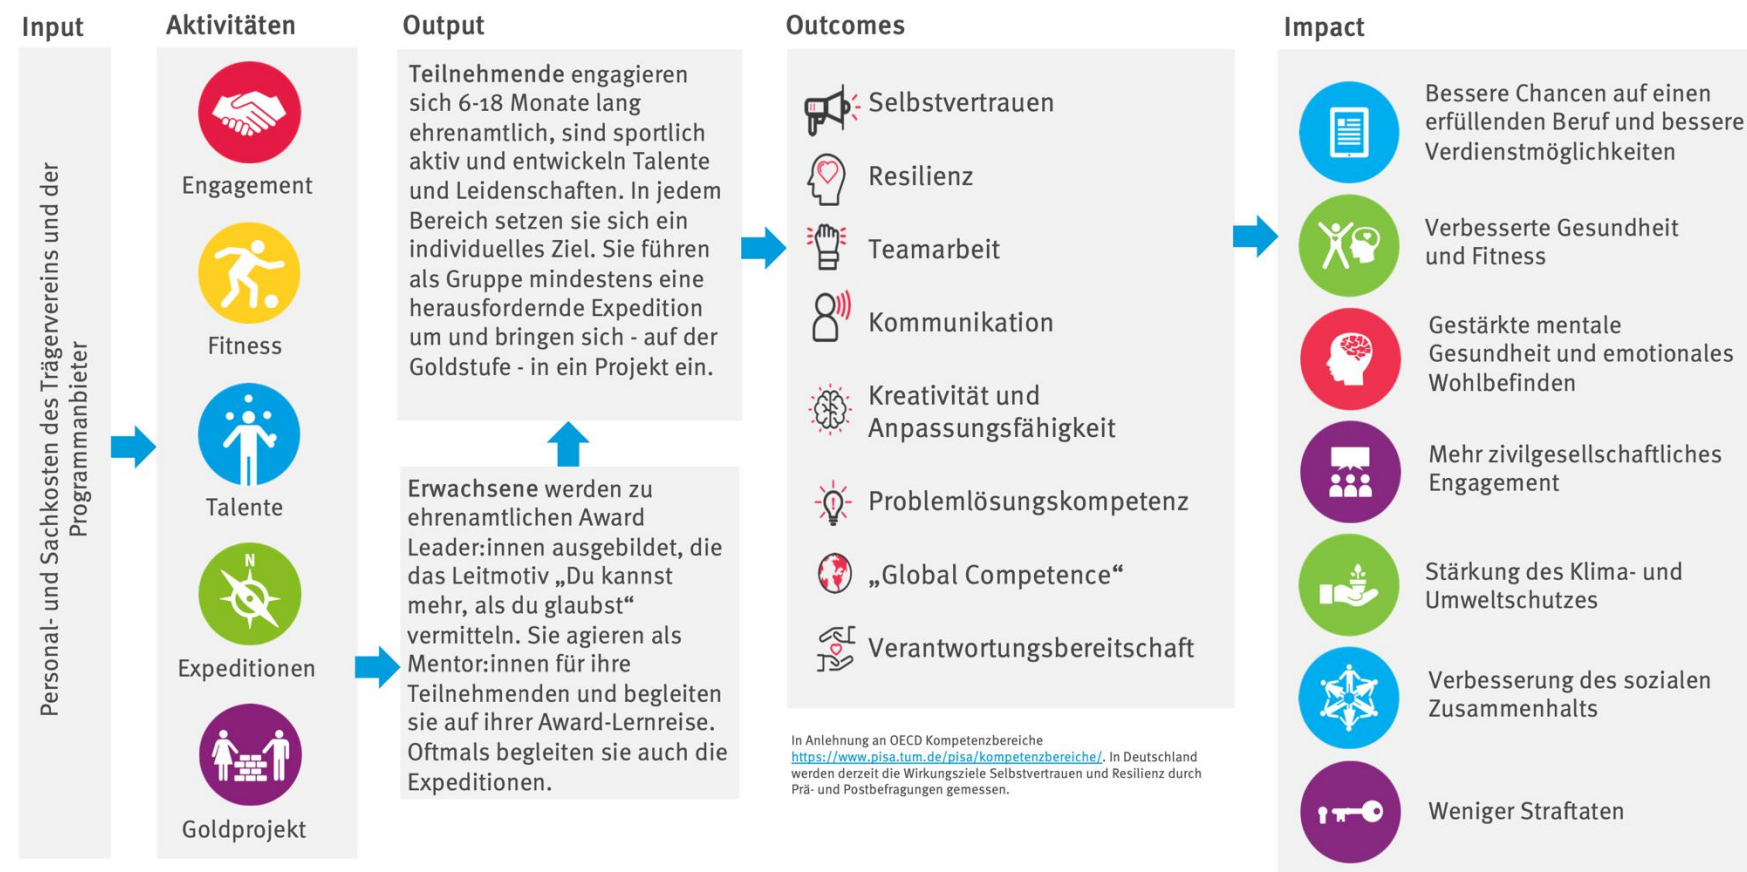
Input

Personal- und Sachkosten des Trägervereins und der Programmanbieter

Aktivitäten

Engagement

Fitness

Talente

Expeditionen

Goldprojekt

Output

Teilnehmende engagieren sich 6-18 Monate lang ehrenamtlich, sind sportlich aktiv und entwickeln Talente und Leidenschaften. In jedem Bereich setzen sie sich ein individuelles Ziel. Sie führen als Gruppe mindestens eine herausfordernde Expedition um und bringen sich - auf der Goldstufe - in ein Projekt ein.

Erwachsene werden zu ehrenamtlichen Award Leader:innen ausgebildet, die das Leitmotiv „Du kannst mehr, als du glaubst“ vermitteln. Sie agieren als Mentor:innen für ihre Teilnehmenden und begleiten sie auf ihrer Award-Lernreise. Oftmals begleiten sie auch die Expeditionen.

Outcomes

Selbstvertrauen

Resilienz

Teamarbeit

Kommunikation

Kreativität und Anpassungsfähigkeit

Problemlösungskompetenz

„Global Competence“

Verantwortungsbereitschaft

In Anlehnung an OECD Kompetenzbereiche https://www.pisa.tum.de/pisa/kompetenzbereiche/. In Deutschland werden derzeit die Wirkungsziele Selbstvertrauen und Resilienz durch Prä- und Postbefragungen gemessen.

Impact

Bessere Chancen auf einen erfüllenden Beruf und bessere Verdienstmöglichkeiten

Verbesserte Gesundheit und Fitness

Gestärkte mentale Gesundheit und emotionales Wohlbefinden

Mehr zivilgesellschaftliches Engagement

Stärkung des Klima- und Umweltschutzes

Verbesserung des sozialen Zusammenhalts

Weniger Straftaten